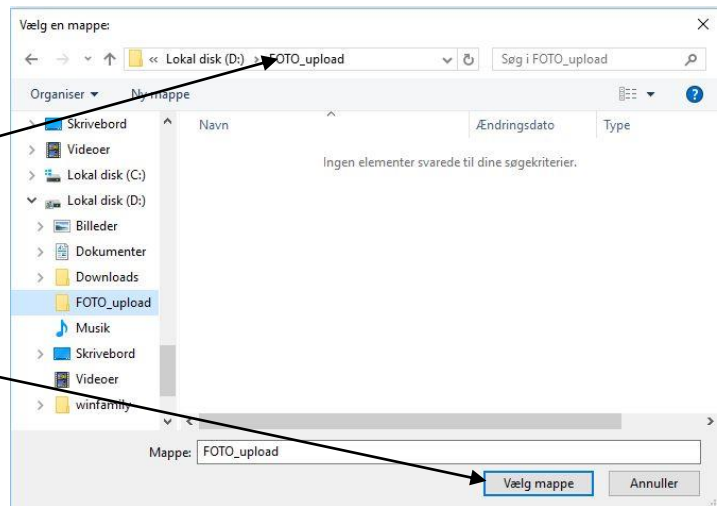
Vælg en mappe:

×

« Lokal disk (D:) › FOTO_upload

Søg i FOTO_upload

Organiser ▾

Ny mappe

Skrivebord

Videoer

Lokal disk (C:)

Lokal disk (D:)

Billeder

Dokumenter

Downloads

FOTO_upload

Musik

Skrivebord

Videoer

winfamily

Navn

Ændringsdato

Type

Ingen elementer svarede til dine søgekriterier.

Mappe: FOTO_upload

Vælg mappe

Annuller